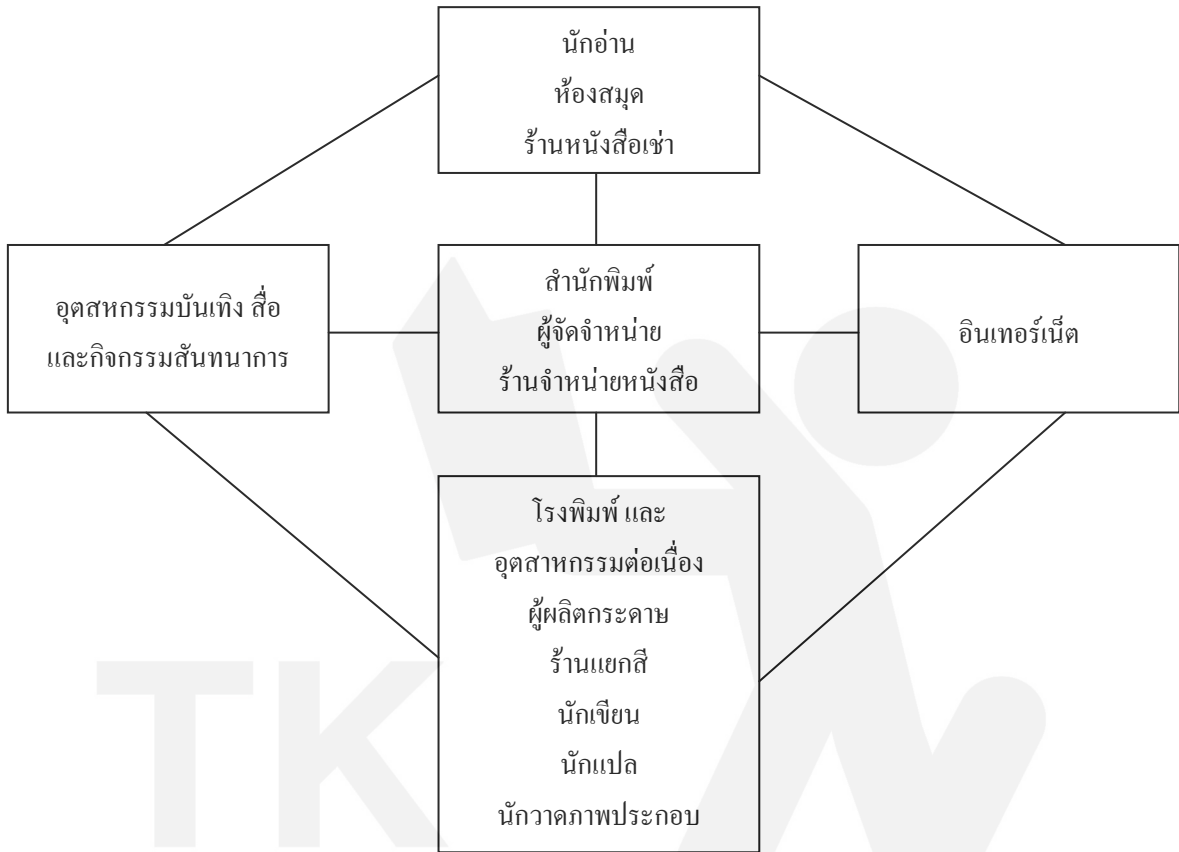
นักอ่าน
ห้องสมุด
ร้านหนังสือเช่า

อุตสหกรรมบันเทิง สื่อ
และกิจกรรมสันทนาการ

สำนักพิมพ์
ผู้จัดจำหน่าย
ร้านจำหน่ายหนังสือ

อินเทอร์เน็ต

โรงพิมพ์ และ
อุตสาหกรรมต่อเนื่อง
ผู้ผลิตกระดาษ
ร้านแยกสี
นักเขียน
นักแปล
นักวาดภาพประกอบ